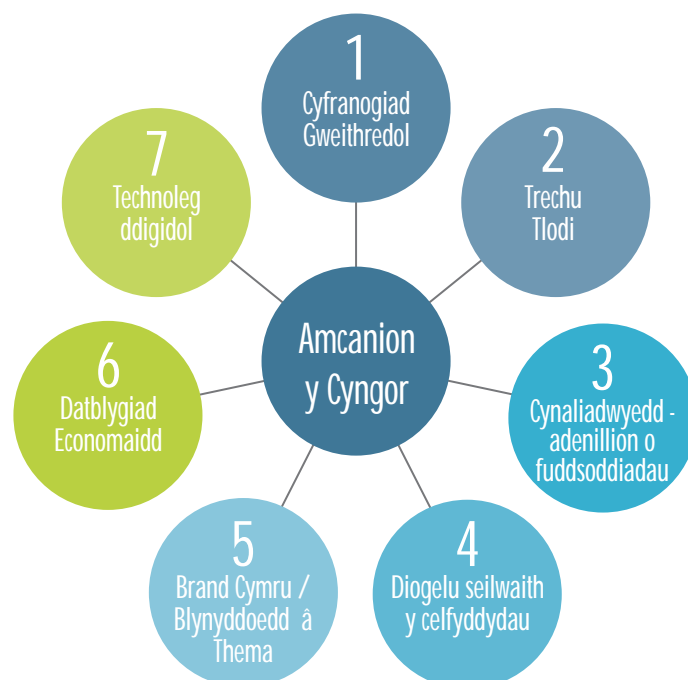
Amcanion y Cygnor

1
Cyfranogiad Gweithredol

2
Trechu Tlodi

3
Cynaliadwyedd - adenillion o fuddsoddiadau

4
Diogelu seilwaith y celfyddydau

5
Brand Cymru / Blynyddoedd â Thema

6
Datblygiad Economaidd

7
Technoleg ddigidol